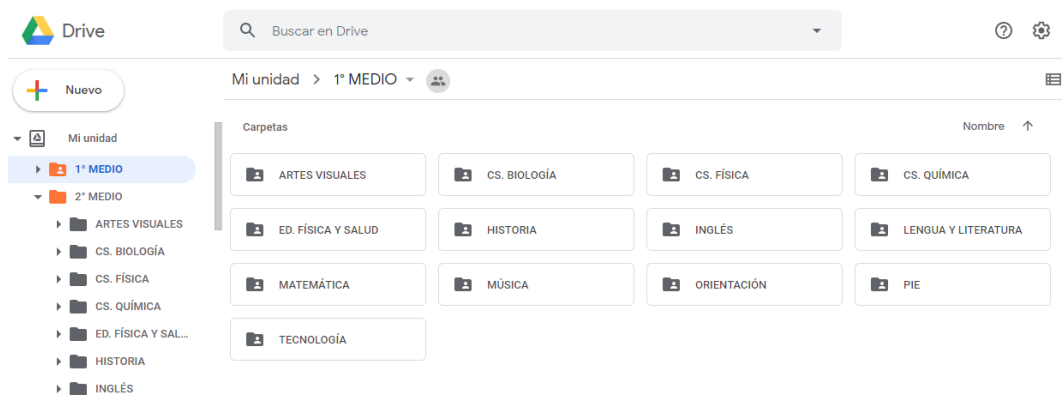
Drive

Buscar en Drive

Nuevo

Mi unidad

1° MEDIO

2° MEDIO

ARTES VISUALES

CS. BIOLOGÍA

CS. FÍSICA

CS. QUÍMICA

ED. FÍSICA Y SAL...

HISTORIA

INGLÉS

Mi unidad > 1° MEDIO

Carpetas

Nombre ↑

ARTES VISUALES

CS. BIOLOGÍA

CS. FÍSICA

CS. QUÍMICA

ED. FÍSICA Y SALUD

HISTORIA

INGLÉS

LENGUA Y LITERATURA

MATEMÁTICA

MÚSICA

ORIENTACIÓN

PIE

TECNOLOGÍA